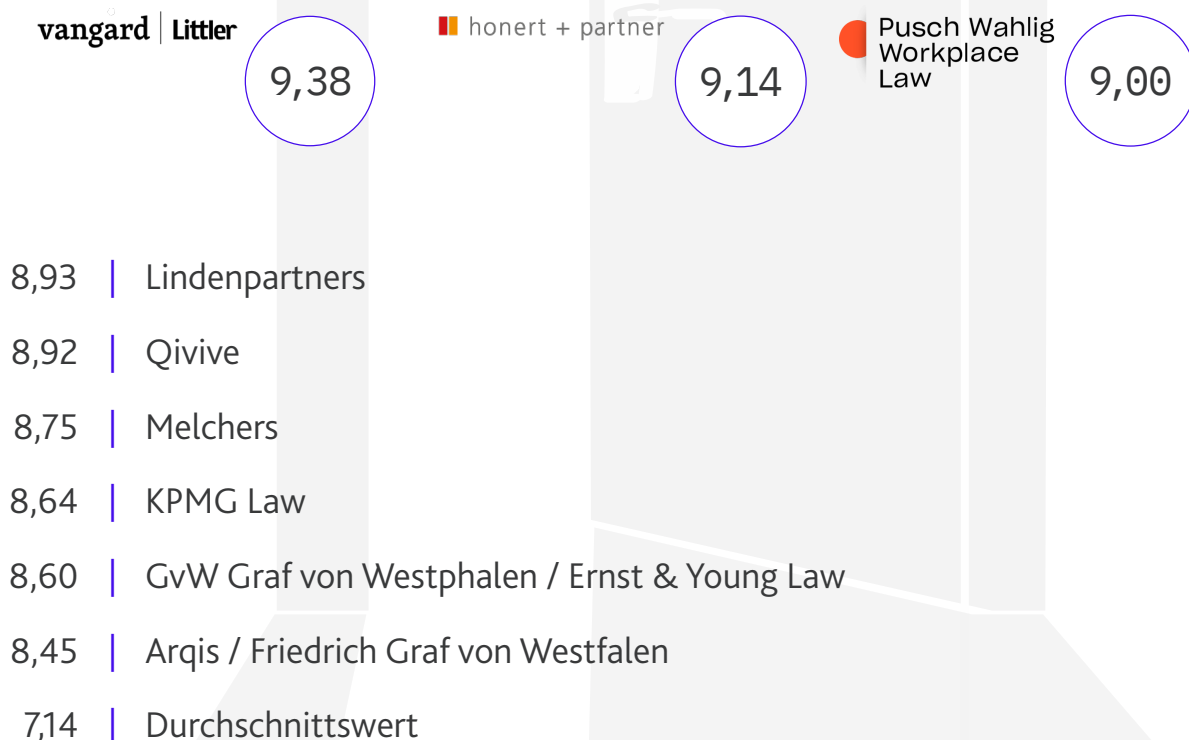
vangard | Littler
9,38

honert + partner
9,14

Pusch Wahlig Workplace Law
9,00

8,93 | Lindenpartners

8,92 | Qivive

8,75 | Melchers

8,64 | KPMG Law

8,60 | GvW Graf von Westphalen / Ernst & Young Law

8,45 | Arqis / Friedrich Graf von Westfalen

7,14 | Durchschnittswert